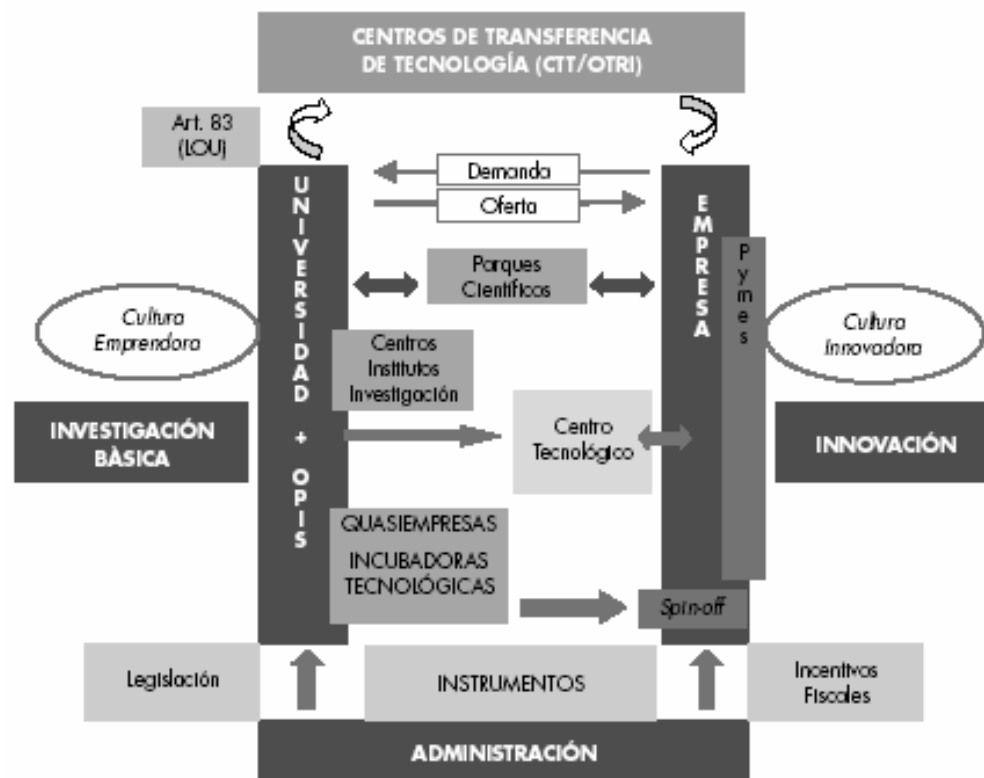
CENTROS DE TRANSFERENCIA DE TECNOLOGÍA (CTT/OTRI)

Art. 83 (LOU)

Demanda

Oferta

UNIVERSIDAD + OPIS

EMPRESA

Pymes

Parques Científicos

Cultura Emprendora

Cultura Innovadora

Centros Institutos Investigación

INVESTIGACIÓN BÁSICA

Centro Tecnológico

INNOVACIÓN

QUASIEMPRESAS

INCUBADORAS TECNOLÓGICAS

Spin-off

Legislación

INSTRUMENTOS

Incentivos Fiscales

ADMINISTRACIÓN